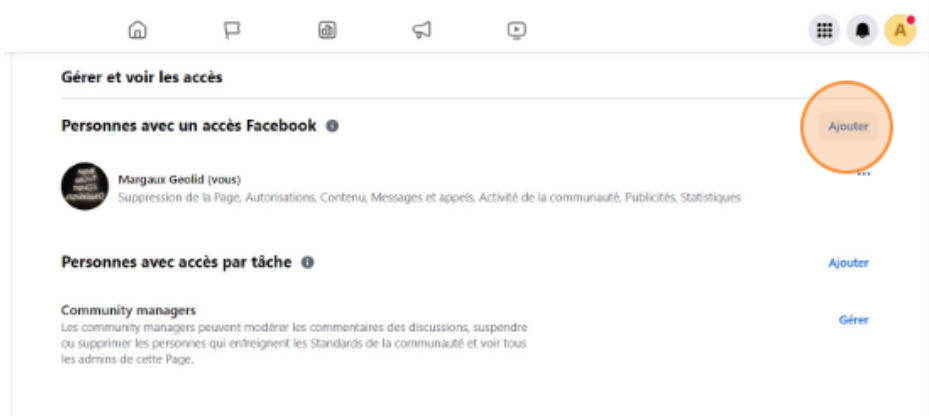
Gérer et voir les accès

Personnes avec un accès Facebook

Ajouter

Margaux Geolid (vous)
Suppression de la Page, Autorisations, Contenu, Messages et appels, Activité de la communauté, Publicités, Statistiques

Personnes avec accès par tâche

Ajouter

Community managers
Les community managers peuvent modérer les commentaires des discussions, suspendre ou supprimer les personnes qui enfreignent les Standards de la communauté et voir tous les admins de cette Page.

Gérer